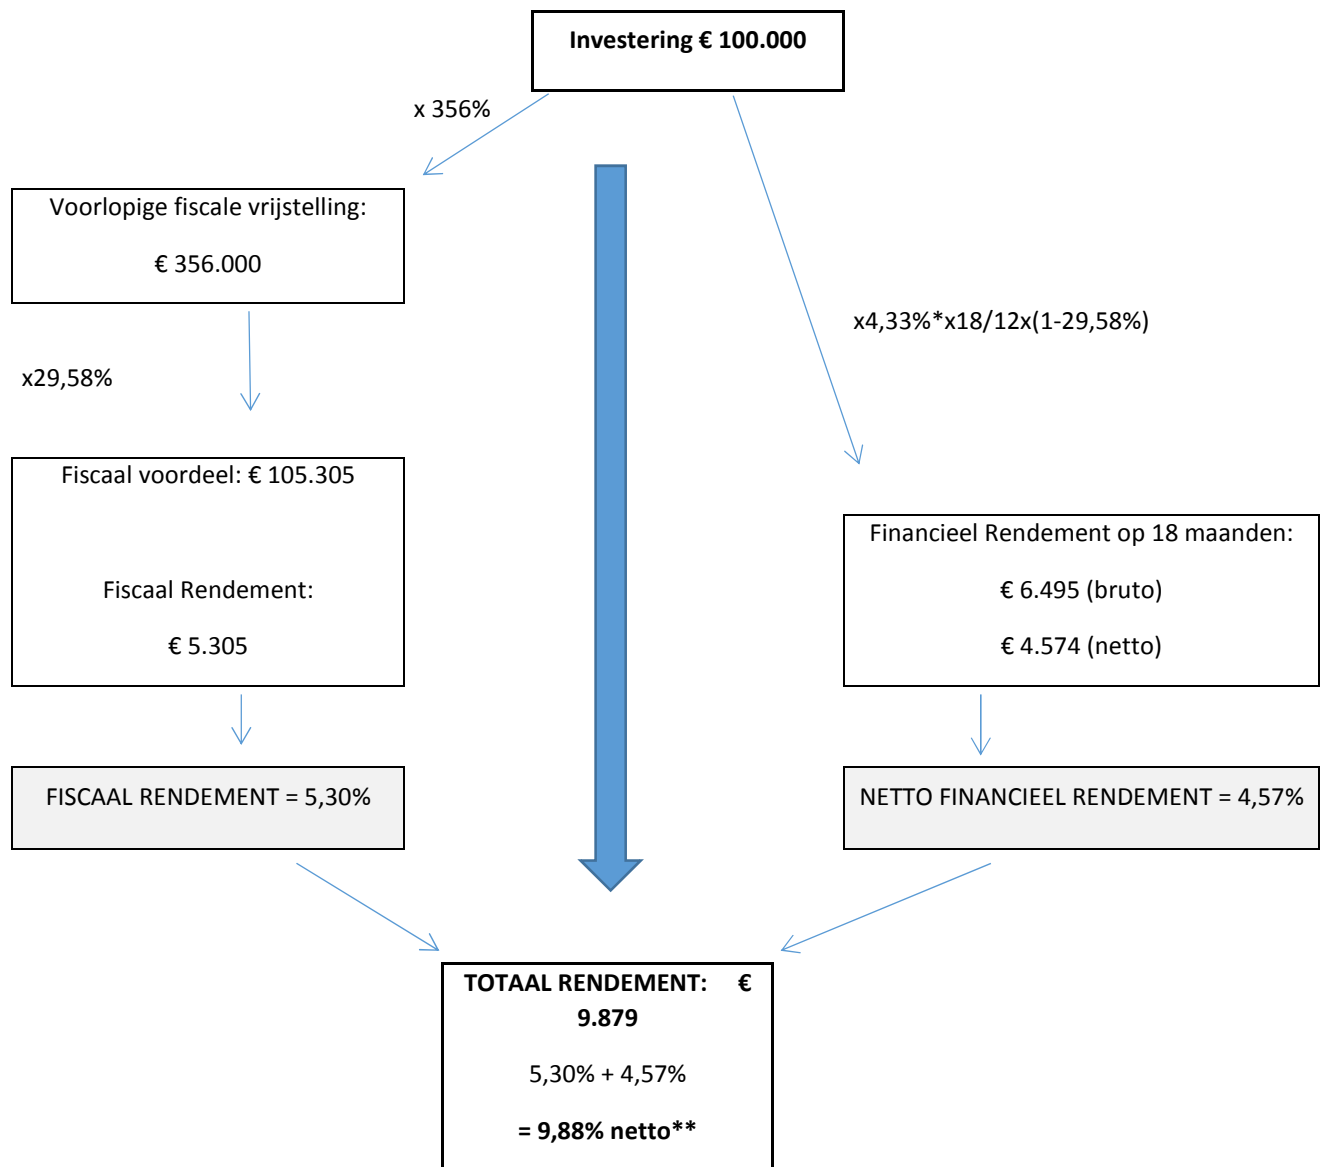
**Investering € 100.000**

x 356%

Voorlopige fiscale vrijstelling:

€ 356.000

x29,58%

Fiscaal voordeel: € 105.305

Fiscaal Rendement:

€ 5.305

FISCAAL RENDEMENT = 5,30%

x4,33%*x18/12x(1-29,58%)

Financieel Rendement op 18 maanden:

€ 6.495 (bruto)

€ 4.574 (netto)

NETTO FINANCIEEL RENDEMENT = 4,57%

**TOTAAL RENDEMENT: € 9.879**

5,30% + 4,57%

**= 9,88% netto****